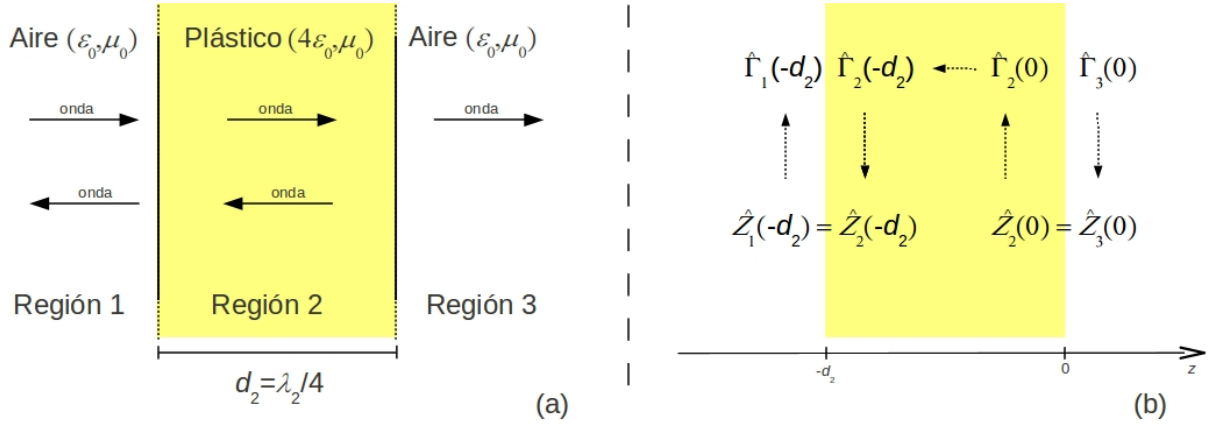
Aire $(\varepsilon_0,\mu_0)$

Plástico $(4\varepsilon_0,\mu_0)$

Aire $(\varepsilon_0,\mu_0)$

onda

onda

onda

onda

onda

Región 1

Región 2

Región 3

$d_2=\lambda_2/4$

(a)

$\hat{\Gamma}_1(-d_2)$ $\hat{\Gamma}_2(-d_2)$ $\hat{\Gamma}_2(0)$ $\hat{\Gamma}_3(0)$

$\hat{Z}_1(-d_2)=\hat{Z}_2(-d_2)$

$\hat{Z}_2(0)=\hat{Z}_3(0)$

$-d_2$

0

$z$

(b)